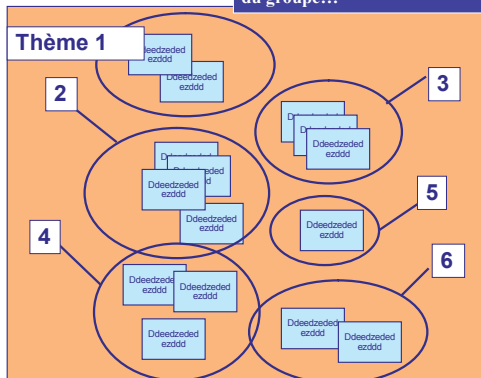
du groupe…

Thème 1

Ddeedzeded ezddd

Ddeedzeded ezddd

2

Ddeedzeded ezddd

Ddeedzeded ezddd

Ddeedzeded ezddd

3

Ddeedzeded ezddd

5

Ddeedzeded ezddd

4

Ddeedzeded ezddd

Ddeedzeded ezddd

Ddeedzeded ezddd

6

Ddeedzeded ezddd

Ddeedzeded ezddd